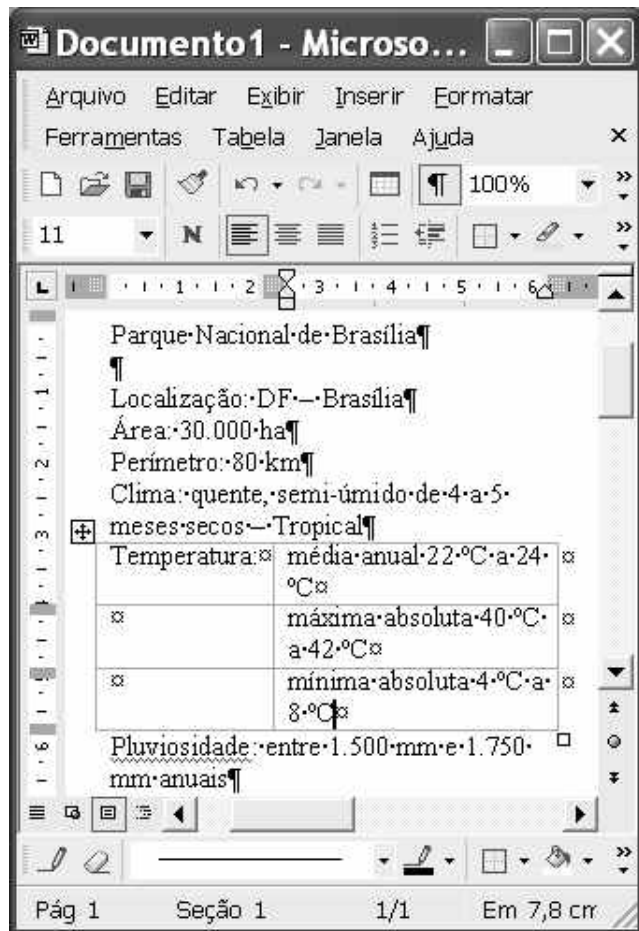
Documento1 - Microso...

Arquivo Editar Exibir Inserir Formatar Ferramentas Tabela Janela Ajuda

100%

11 N

1 2 3 4 5 6

Parque·Nacional·de·Brasília¶

¶

Localização:·DF·–·Brasília¶

Área:·30.000·ha¶

Perímetro:·80·km¶

Clima:·quente,·semi-úmido·de·4·a·5·meses·secos·–·Tropical¶

| Temperatura:¤ | média·anual·22·°C·a·24·°C¤ | ¤ |
|---|---|---|
| ¤ | máxima·absoluta·40·°C·a·42·°C¤ | ¤ |
| ¤ | mínima·absoluta·4·°C·a·8·°C¤ | ¤ |

Pluviosidade:·entre·1.500·mm·e·1.750·mm·anuais¶

Pág 1 Seção 1 1/1 Em 7,8 cm